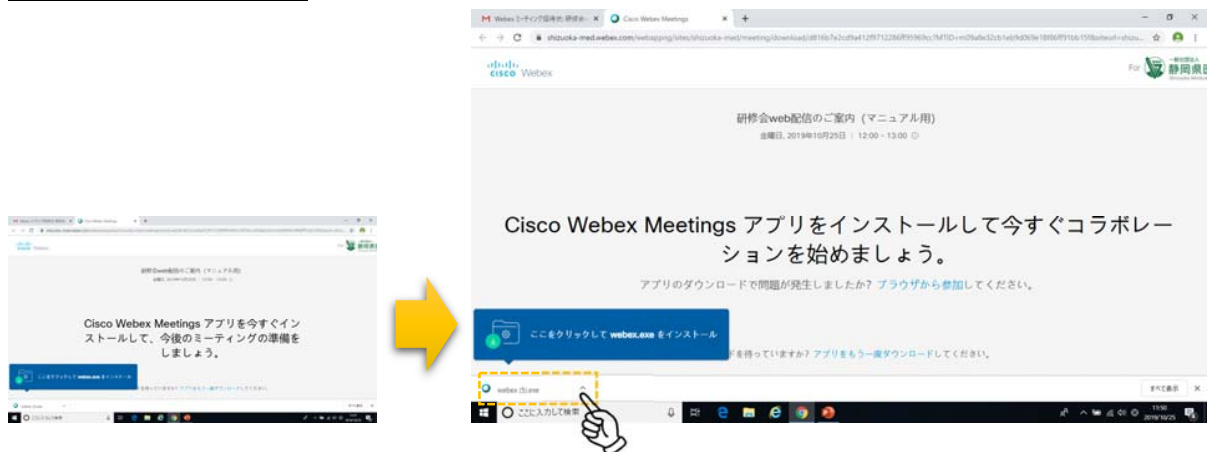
Cisco Webex Meetings アプリを今すぐインストールして、今後のミーティングの準備をしましょう。

ここをクリックして webex.exe をインストール

M Webex ミーティング招待状: 研修会 ×
Cisco Webex Meetings ×
+

shizuoka-med.webex.com/webappng/sites/shizuoka-med/meeting/download/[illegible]

cisco Webex

For 静岡県医

研修会web配信のご案内（マニュアル用）
金曜日, 2019年10月25日 | 12:00 - 13:00

Cisco Webex Meetings アプリをインストールして今すぐコラボレーションを始めましょう。

アプリのダウンロードで問題が発生しましたか? ブラウザから参加してください。

ここをクリックして webex.exe をインストール

ドを待っていますか? アプリをもう一度ダウンロードしてください。

webex (5).exe

すべて表示

ここに入力して検索

11:50
2019/10/25